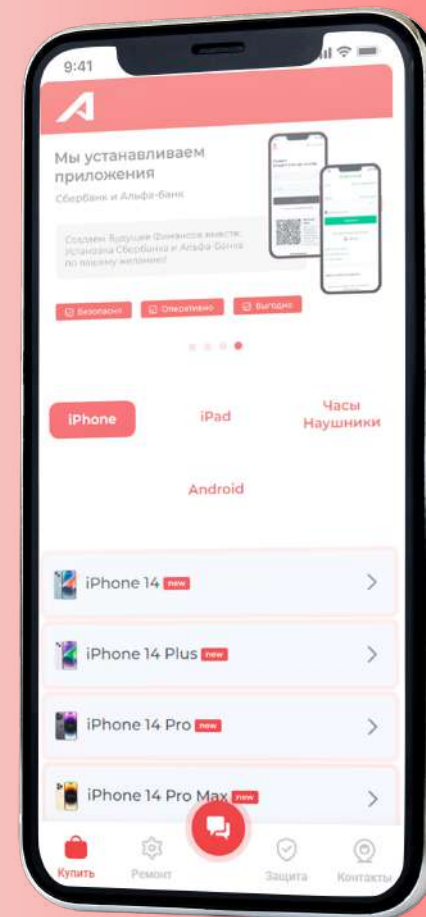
9:41

Мы устанавливаем приложения

Сбербанк и Альфа-банк

Создаем будущее финансов вместе: установка Сбербанка и Альфа-банка по вашему желанию!

Безопасно Оперативно Выгодно

iPhone
iPad
Часы Наушники
Android

iPhone 14 new
iPhone 14 Plus new
iPhone 14 Pro new
iPhone 14 Pro Max new

Купить
Ремонт
Защита
Контакты